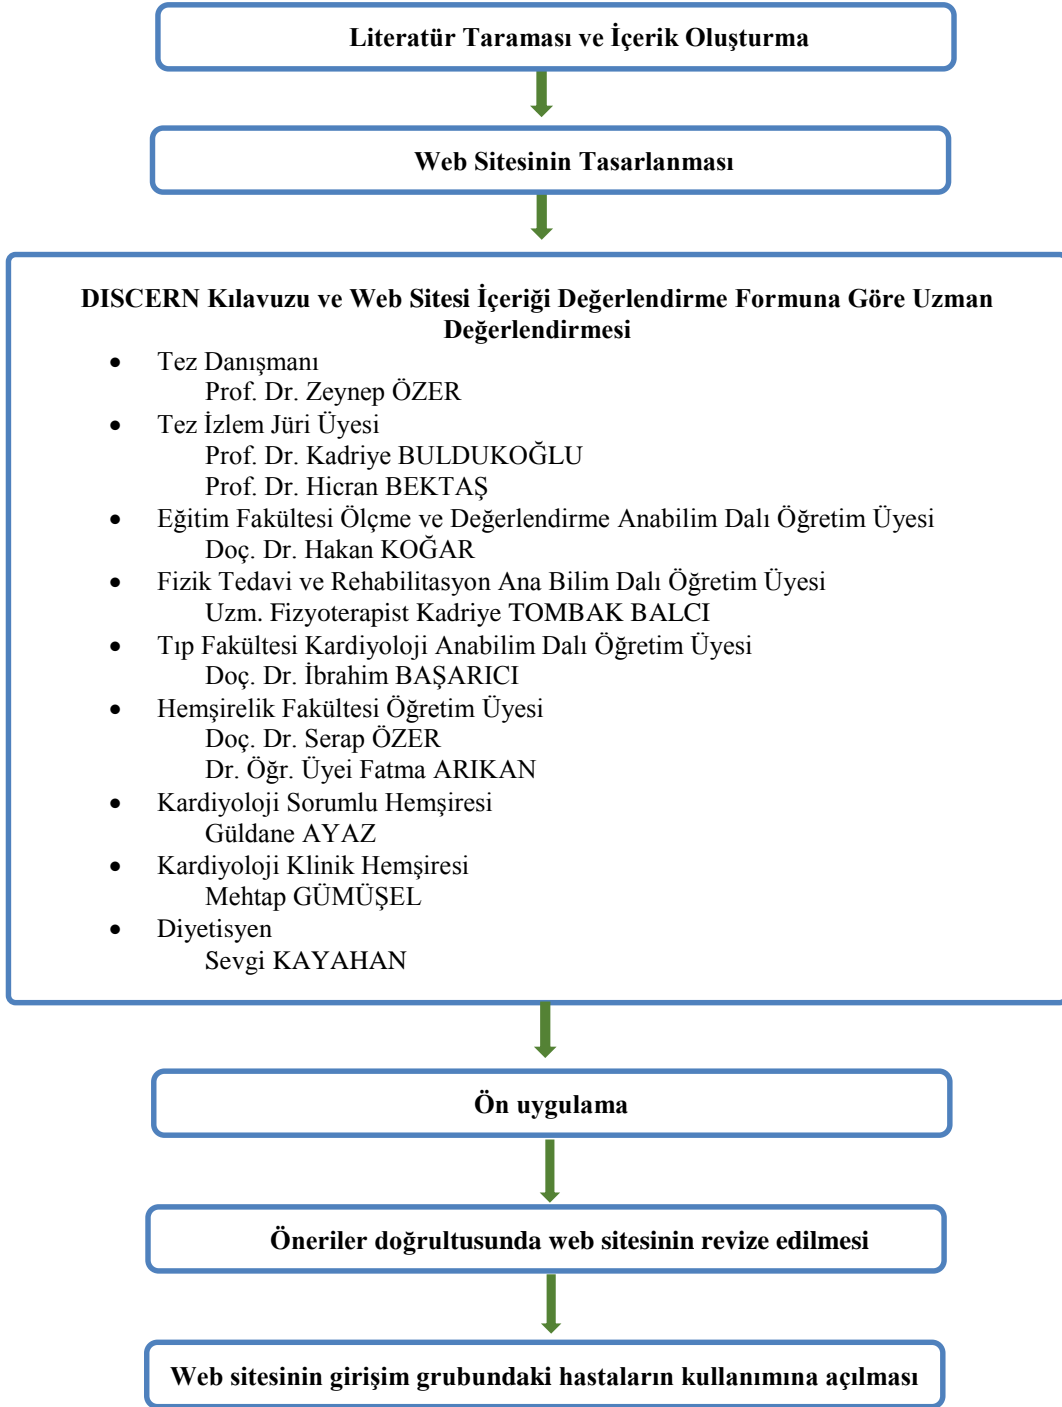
Literatür Taraması ve İçerik Oluşturma

Web Sitesinin Tasarlanması

DISCERN Kılavuzu ve Web Sitesi İçeriği Değerlendirme Formuna Göre Uzman Değerlendirmesi

- Tez Danışmanı
  Prof. Dr. Zeynep ÖZER
- Tez İzlem Jüri Üyesi
  Prof. Dr. Kadriye BULDUKOĞLU
  Prof. Dr. Hicran BEKTAŞ
- Eğitim Fakültesi Ölçme ve Değerlendirme Anabilim Dalı Öğretim Üyesi
  Doç. Dr. Hakan KOĞAR
- Fizik Tedavi ve Rehabilitasyon Ana Bilim Dalı Öğretim Üyesi
  Uzm. Fizyoterapist Kadriye TOMBAK BALCI
- Tıp Fakültesi Kardiyoloji Anabilim Dalı Öğretim Üyesi
  Doç. Dr. İbrahim BAŞARICI
- Hemşirelik Fakültesi Öğretim Üyesi
  Doç. Dr. Serap ÖZER
  Dr. Öğr. Üyei Fatma ARIKAN
- Kardiyoloji Sorumlu Hemşiresi
  Güldane AYAZ
- Kardiyoloji Klinik Hemşiresi
  Mehtap GÜMÜŞEL
- Diyetisyen
  Sevgi KAYAHAN

Ön uygulama

Öneriler doğrultusunda web sitesinin revize edilmesi

Web sitesinin girişim grubundaki hastaların kullanımına açılması